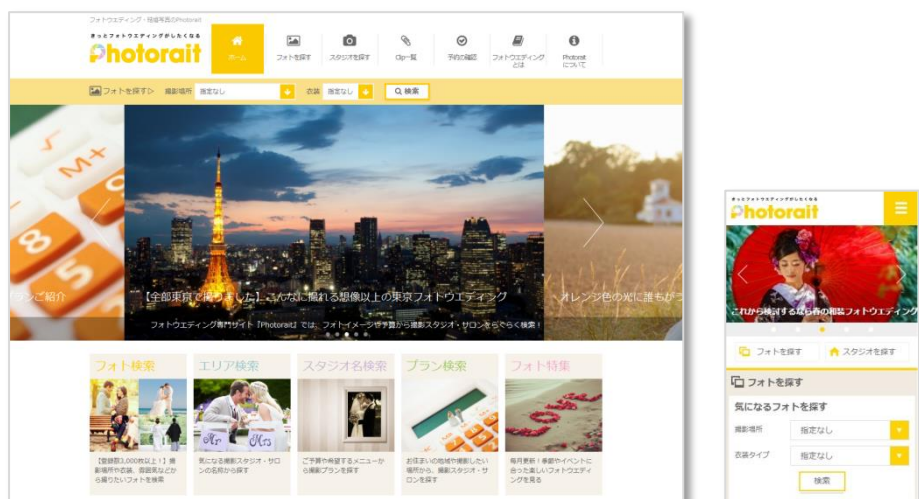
フォトウェディング・前撮り写真のPhotorait

きっとフォトウェディングがしたくなる
Photorait

ホーム
フォトを探す
スタジオを探す
Clip一覧
予約の確認
フォトウェディングとは
Photoraitについて

フォトを探す
撮影場所
指定なし
衣装
指定なし
検索

ンご紹介
【全部東京で撮りました】こんなに憧れる想像以上の東京フォトウエディング
フォトウエディング専門サイト「Photorait」では、フォトイメージや予算から撮影スタジオ・サロンをらくらく検索！
オレンジ色の光に誰もが

フォト検索
【登録数2,000枚以上！】撮影場所や衣装、雰囲気などから撮りたいフォトを検索

エリア検索
気になる撮影スタジオ・サロンの名前から探す

スタジオ名検索
ご予算や希望するメニューから撮影プランを探す

プラン検索
お住まいの地域や撮影したい場所から、撮影スタジオ・サロンを探す

フォト特集
毎月更新！季節やイベントに合った楽しいフォトウエディングを見る

きっとフォトウェディングがしたくなる
Photorait
これから検討するなら春の和装フォトウエディング
フォトを探す
スタジオを探す
フォトを探す
気になるフォトを探す
撮影場所
指定なし
衣装タイプ
指定なし
検索